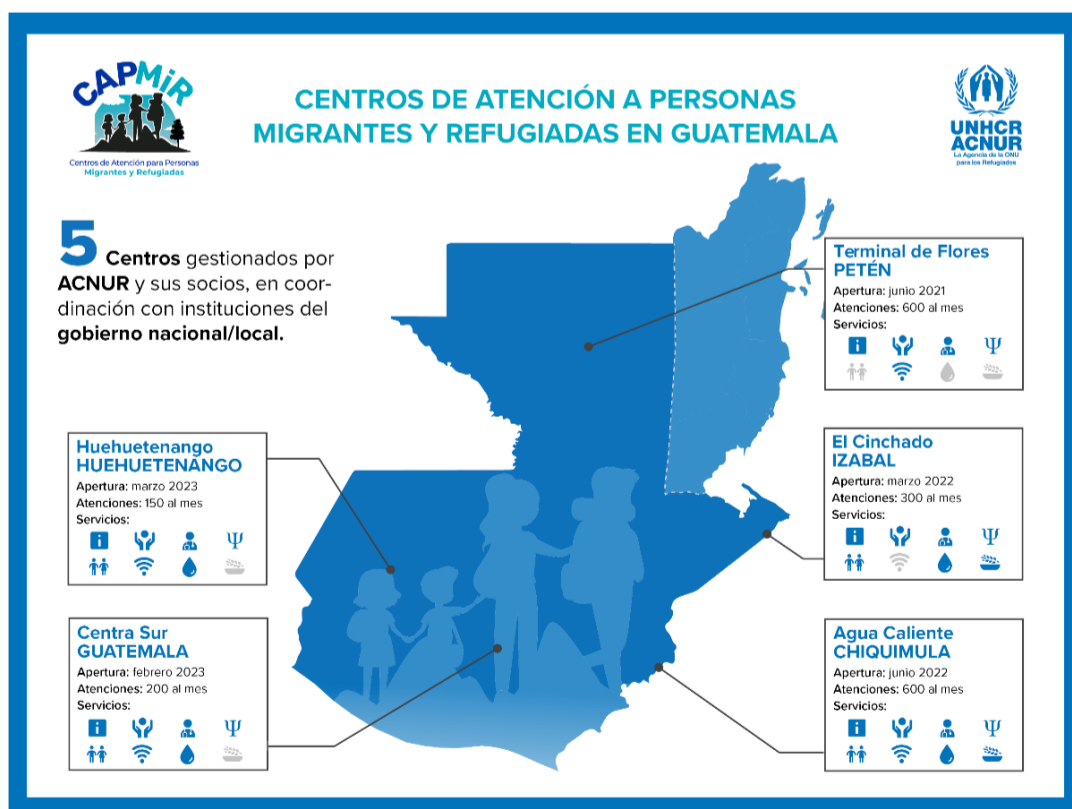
CAPMiR
Centros de Atención para Personas Migrantes y Refugiadas

CENTROS DE ATENCIÓN A PERSONAS MIGRANTES Y REFUGIADAS EN GUATEMALA

UNHCR
ACNUR
La Agencia de la ONU para los Refugiados

5 Centros gestionados por ACNUR y sus socios, en coordinación con instituciones del gobierno nacional/local.

Terminal de Flores
PETÉN
Apertura: junio 2021
Atenciones: 600 al mes
Servicios:

El Cinchado
IZABAL
Apertura: marzo 2022
Atenciones: 300 al mes
Servicios:

Huehuetenango
HUEHUETENANGO
Apertura: marzo 2023
Atenciones: 150 al mes
Servicios:

Centra Sur
GUATEMALA
Apertura: febrero 2023
Atenciones: 200 al mes
Servicios:

Agua Caliente
CHIQUIMULA
Apertura: junio 2022
Atenciones: 600 al mes
Servicios: